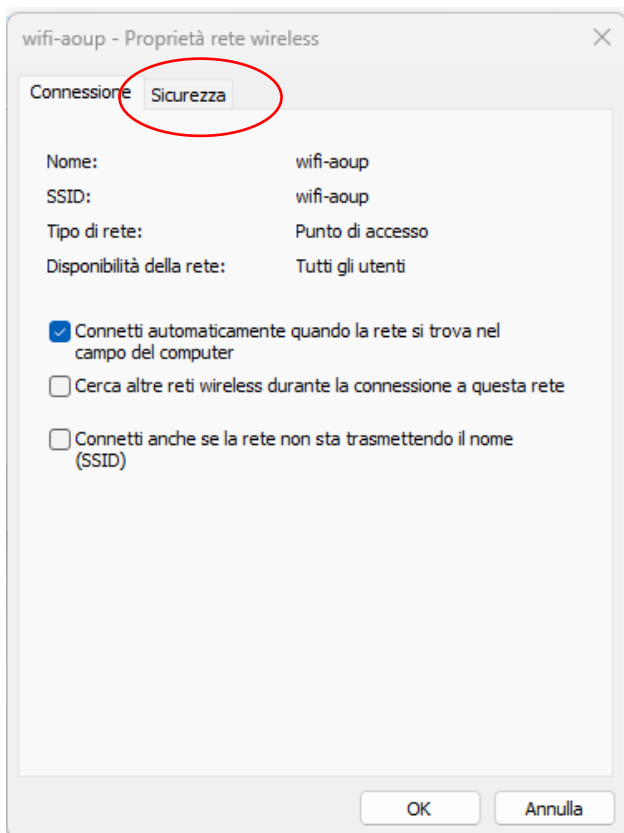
wifi-aoup - Proprietà rete wireless

Connessione Sicurezza

Nome: wifi-aoup
SSID: wifi-aoup
Tipo di rete: Punto di accesso
Disponibilità della rete: Tutti gli utenti

Connetti automaticamente quando la rete si trova nel campo del computer

Cerca altre reti wireless durante la connessione a questa rete

Connetti anche se la rete non sta trasmettendo il nome (SSID)

OK Annulla